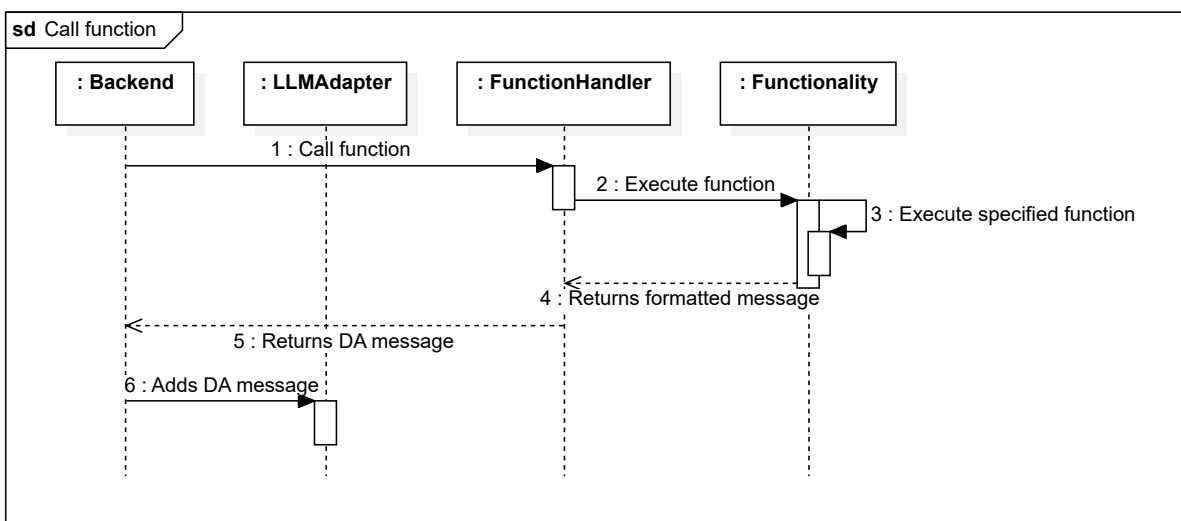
sd Call function

: Backend

: LLMAdapter

: FunctionHandler

: Functionality

1 : Call function

2 : Execute function

3 : Execute specified function

4 : Returns formatted message

5 : Returns DA message

6 : Adds DA message